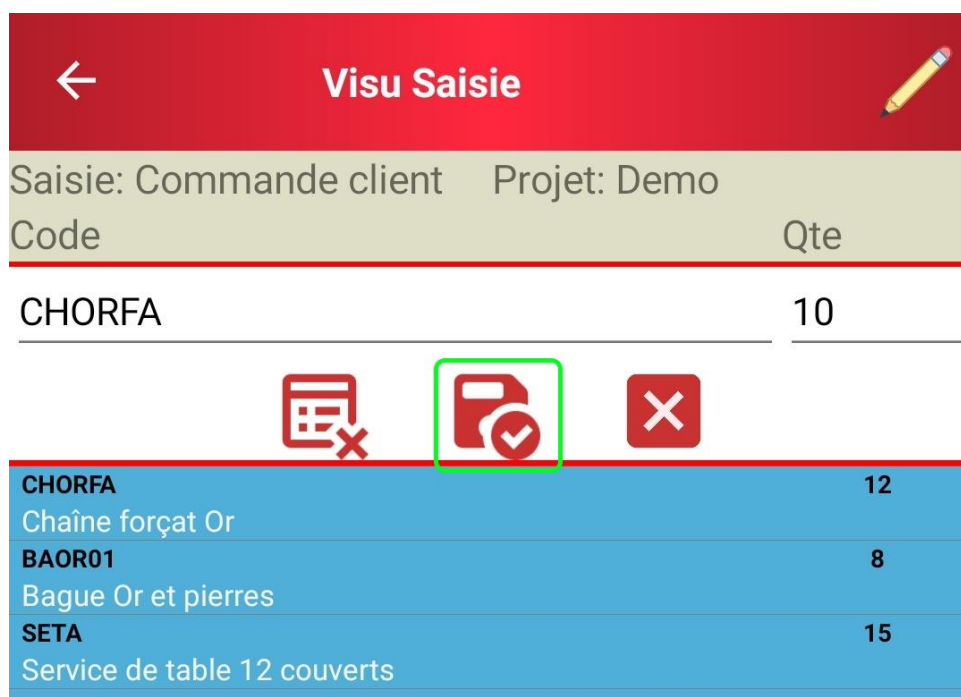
Visu Saisie

Saisie: Commande client Projet: Demo
Code Qte

CHORFA 10

| | |
|---|---|
| CHORFA<br>Chaîne forçat Or | 12 |
| BAOR01<br>Bague Or et pierres | 8 |
| SETA<br>Service de table 12 couverts | 15 |